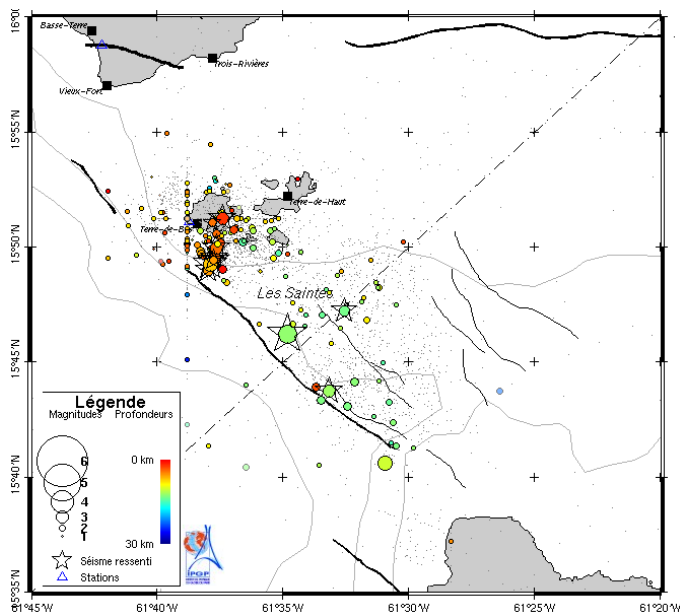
16°00'N
15°55'N
15°50'N
15°45'N
15°40'N
15°35'N
61°45'W
61°40'W
61°35'W
61°30'W
61°25'W
61°20'W
Basse-Terre
Trois-Rivières
Vieux-Fort
Terre-de-Haut
Terre-de-Bas
Les Saintes
Légende
Magnitudes
Profondeurs
6
5
4
3
2
1
0 km
30 km
Séisme ressenti
Stations
IPGP